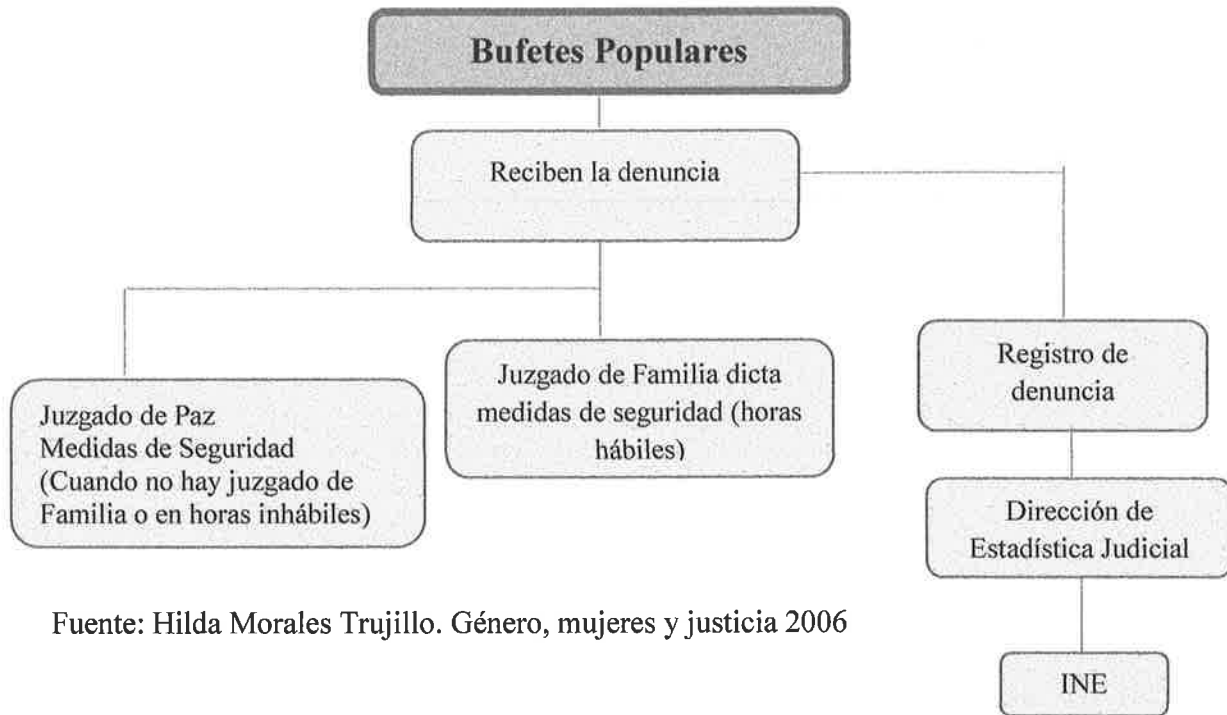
Bufetes Populares

Reciben la denuncia

Juzgado de Paz
Medidas de Seguridad
(Cuando no hay juzgado de Familia o en horas inhábiles)

Juzgado de Familia dicta medidas de seguridad (horas hábiles)

Registro de denuncia

Dirección de Estadística Judicial

INE

Fuente: Hilda Morales Trujillo. Género, mujeres y justicia 2006